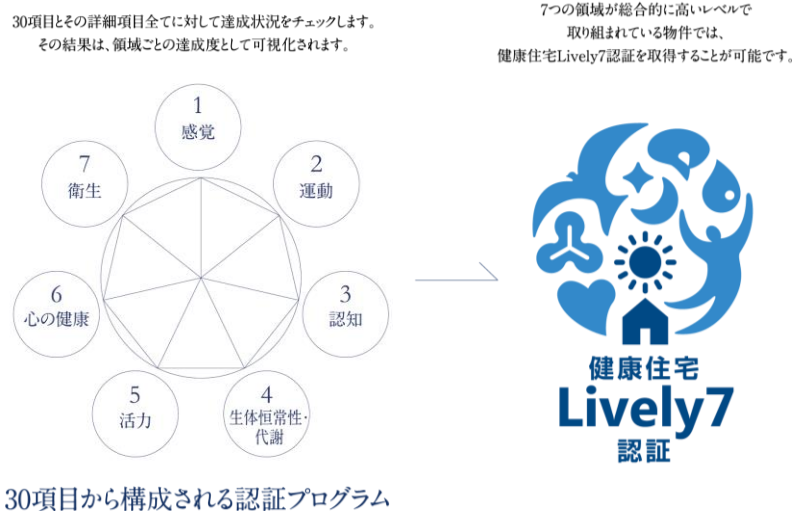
30項目とその詳細項目全てに対して達成状況をチェックします。
その結果は、領域ごとの達成度として可視化されます。

7つの領域が総合的に高いレベルで
取り組まれている物件では、
健康住宅Lively7認証を取得することが可能です。

1
感覚

2
運動

3
認知

4
生体恒常性·代謝

5
活力

6
心の健康

7
衛生

健康住宅
Lively7
認証

30項目から構成される認証プログラム